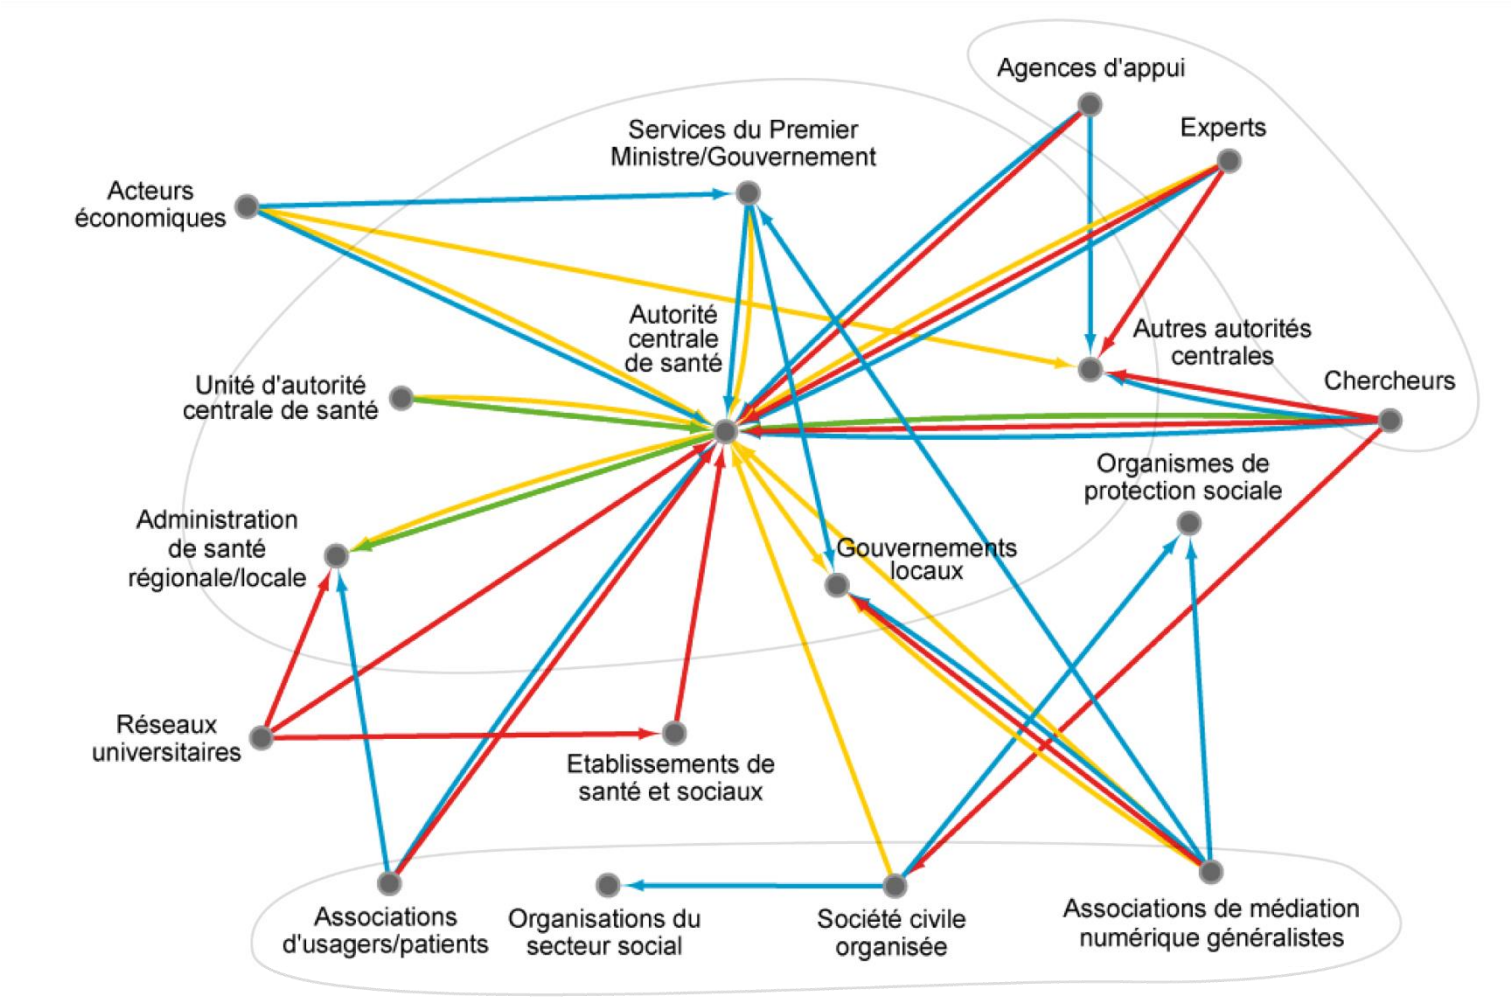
Agences d'appui

Experts

Services du Premier Ministre/Gouvernement

Acteurs économiques

Autorité centrale de santé

Autres autorités centrales

Unité d'autorité centrale de santé

Chercheurs

Organismes de protection sociale

Administration de santé régionale/locale

Gouvernements locaux

Réseaux universitaires

Etablissements de santé et sociaux

Associations d'usagers/patients

Organisations du secteur social

Société civile organisée

Associations de médiation numérique généralistes